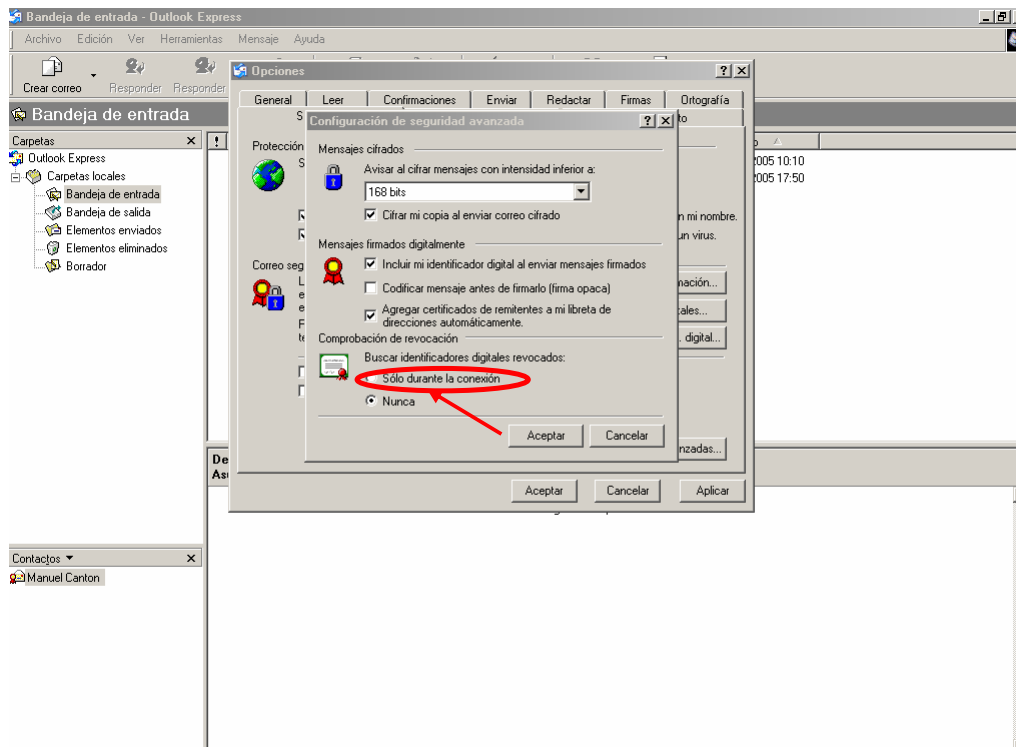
Bandeja de entrada - Outlook Express

Archivo Edición Ver Herramientas Mensaje Ayuda

Crear correo Responder Responder

Bandeja de entrada

Carpetas

Outlook Express
Carpetas locales
Bandeja de entrada
Bandeja de salida
Elementos enviados
Elementos eliminados
Borrador

Contactos

Manuel Canton

2005 10:10
2005 17:50

Opciones

General Leer Confirmaciones Enviar Redactar Firmas Ortografía

Protección

Correo seg

n mi nombre.
un virus.

mación...
ales...
. digital...
nzadas...

Aceptar Cancelar Aplicar

De
Asu

Configuración de seguridad avanzada

Mensajes cifrados

Avisar al cifrar mensajes con intensidad inferior a:

168 bits

Cifrar mi copia al enviar correo cifrado

Mensajes firmados digitalmente

Incluir mi identificador digital al enviar mensajes firmados

Codificar mensaje antes de firmarlo (firma opaca)

Agregar certificados de remitentes a mi libreta de direcciones automáticamente.

Comprobación de revocación

Buscar identificadores digitales revocados:

Sólo durante la conexión

Nunca

Aceptar Cancelar